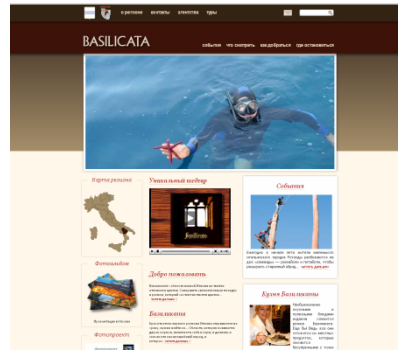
о регионе контакты агентства туры

BASILICATA

события что смотреть как добраться где остановиться

Карта региона

Уникальный шедевр

События

Фотоальбом

Добро пожаловать

Кухня Базиликаты

Базиликата

Фотопроект